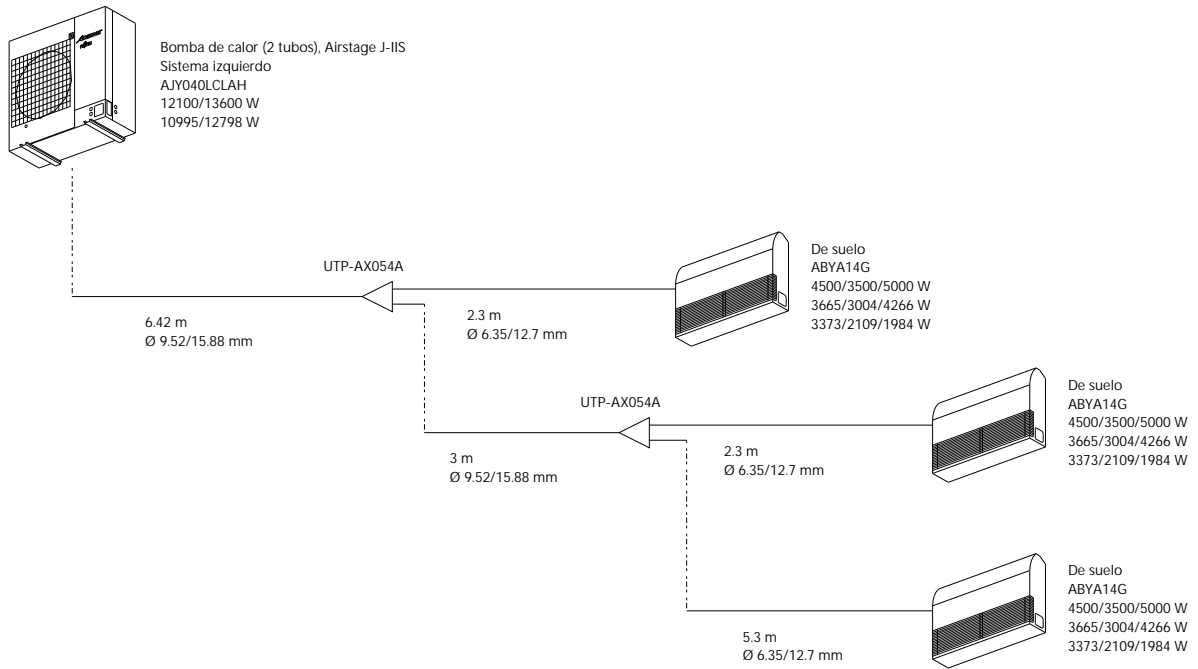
Bomba de calor (2 tubos), Airstage J-IIS
Sistema izquierdo
AJY040LCLAH
12100/13600 W
10995/12798 W

De suelo
ABYA14G
4500/3500/5000 W
3665/3004/4266 W
3373/2109/1984 W

UTP-AX054A

2.3 m
Ø 6.35/12.7 mm

6.42 m
Ø 9.52/15.88 mm

De suelo
ABYA14G
4500/3500/5000 W
3665/3004/4266 W
3373/2109/1984 W

UTP-AX054A

3 m
Ø 9.52/15.88 mm

2.3 m
Ø 6.35/12.7 mm

De suelo
ABYA14G
4500/3500/5000 W
3665/3004/4266 W
3373/2109/1984 W

5.3 m
Ø 6.35/12.7 mm